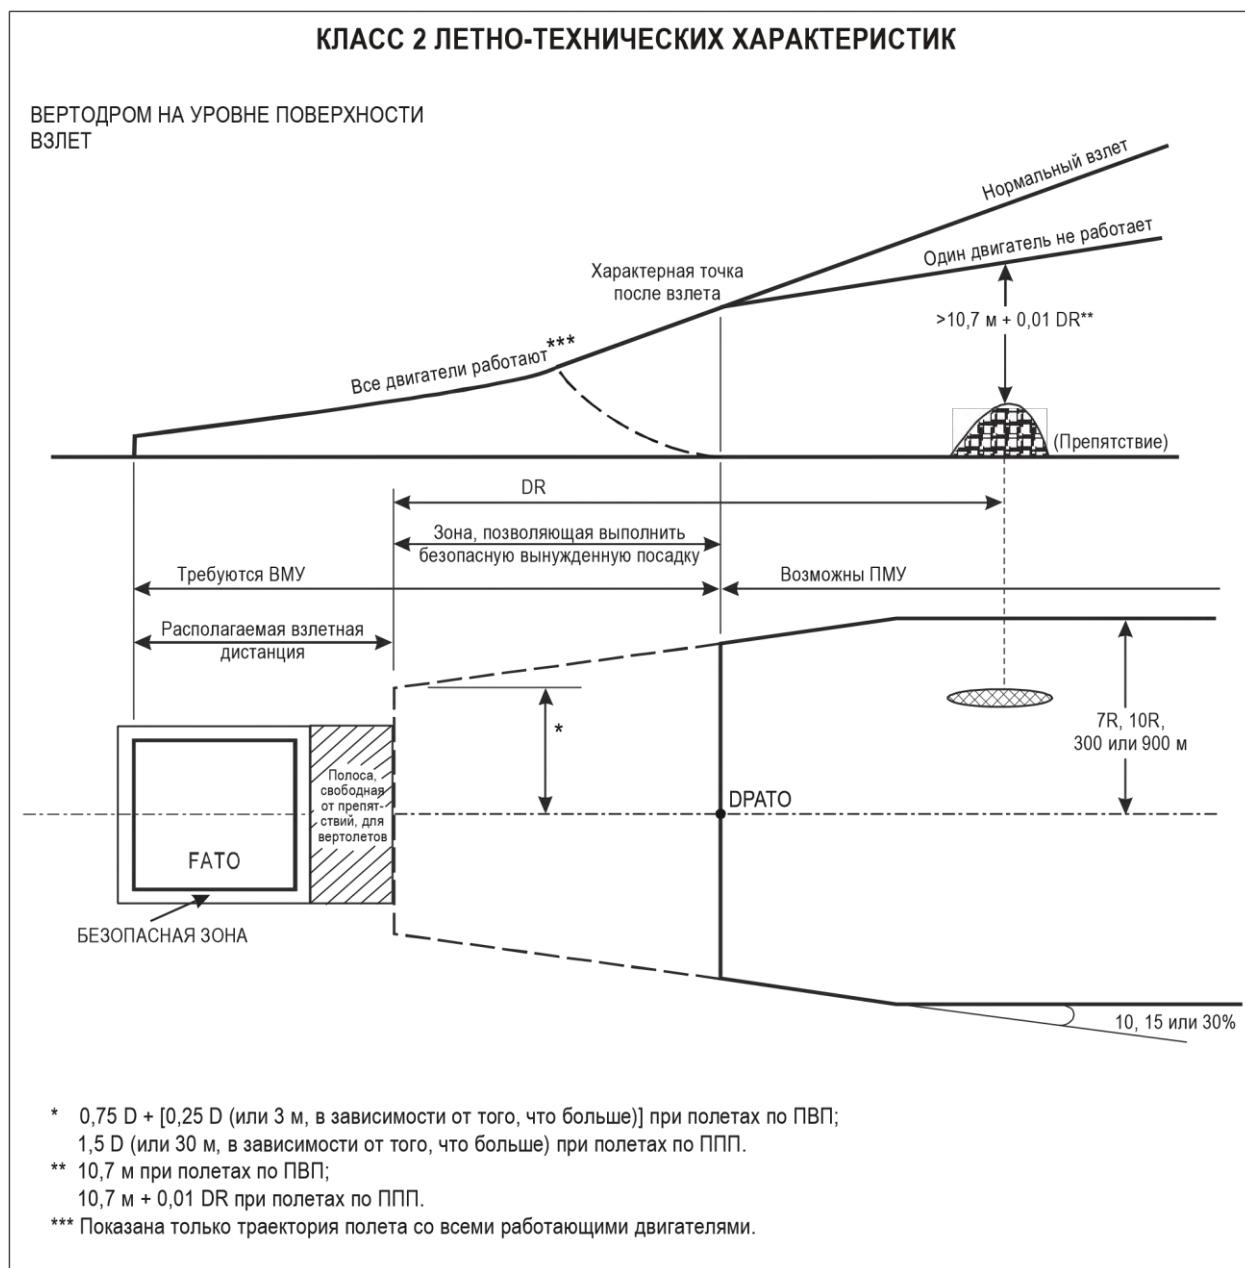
КЛАСС 2 ЛЕТНО-ТЕХНИЧЕСКИХ ХАРАКТЕРИСТИК

ВЕРТОДРОМ НА УРОВНЕ ПОВЕРХНОСТИ
ВЗЛЕТ

Нормальный взлет

Один двигатель не работает

Характерная точка после взлета

>10,7 м + 0,01 DR**

Все двигатели работают***

(Препятствие)

DR

Зона, позволяющая выполнить безопасную вынужденную посадку

Требуются ВМУ

Возможны ПМУ

Располагаемая взлетная дистанция

*

7R, 10R, 300 или 900 м

Полоса, свободная от препятствий, для вертолетов

DPATO

FATO

БЕЗОПАСНАЯ ЗОНА

10, 15 или 30%

* 0,75 D + [0,25 D (или 3 м, в зависимости от того, что больше)] при полетах по ПВП;
1,5 D (или 30 м, в зависимости от того, что больше) при полетах по ППП.
** 10,7 м при полетах по ПВП;
10,7 м + 0,01 DR при полетах по ППП.
*** Показана только траектория полета со всеми работающими двигателями.